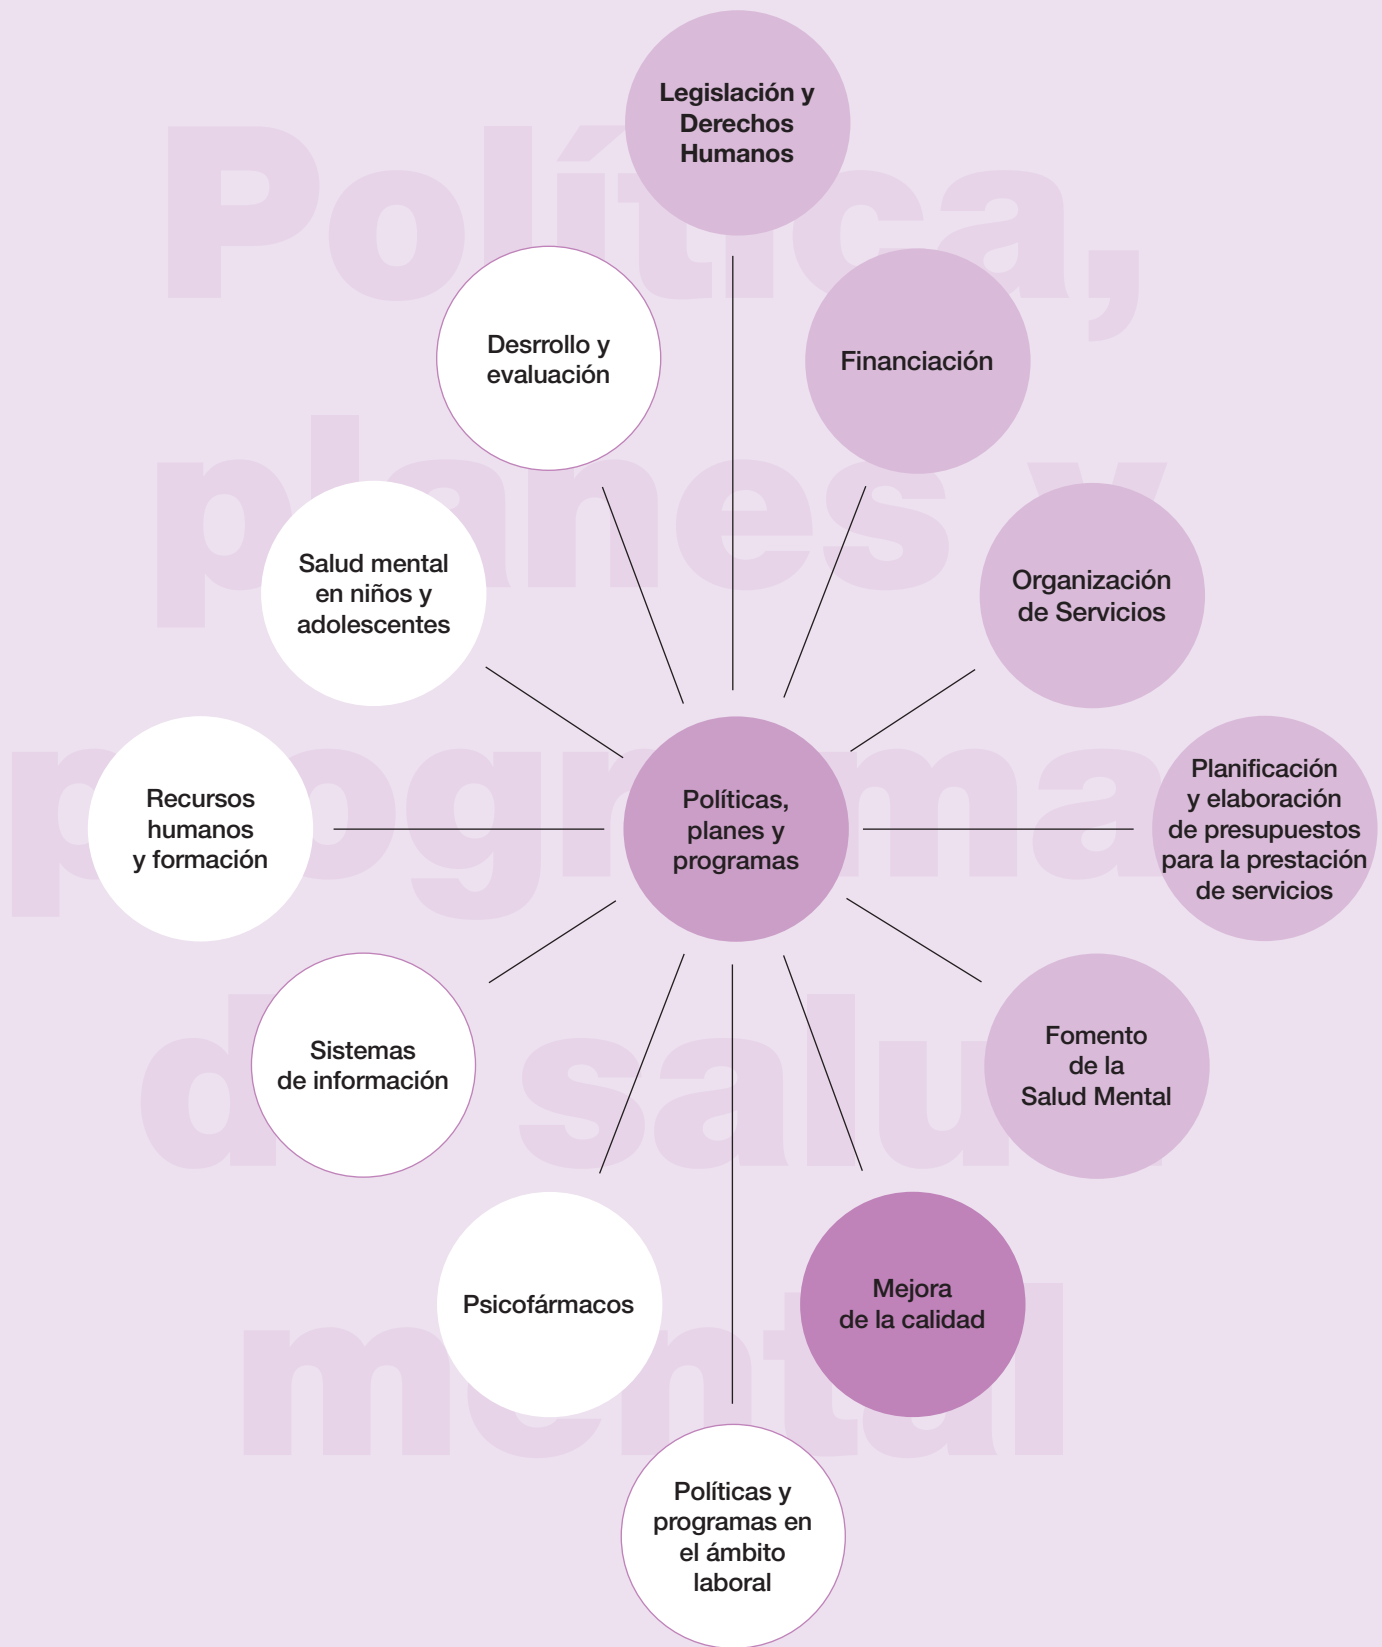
Política, planes y programa de salud mental

Legislación y Derechos Humanos

Desrrollo y evaluación

Financiación

Salud mental en niños y adolescentes

Organización de Servicios

Recursos humanos y formación

Políticas, planes y programas

Planificación y elaboración de presupuestos para la prestación de servicios

Sistemas de información

Fomento de la Salud Mental

Psicofármacos

Mejora de la calidad

Políticas y programas en el ámbito laboral